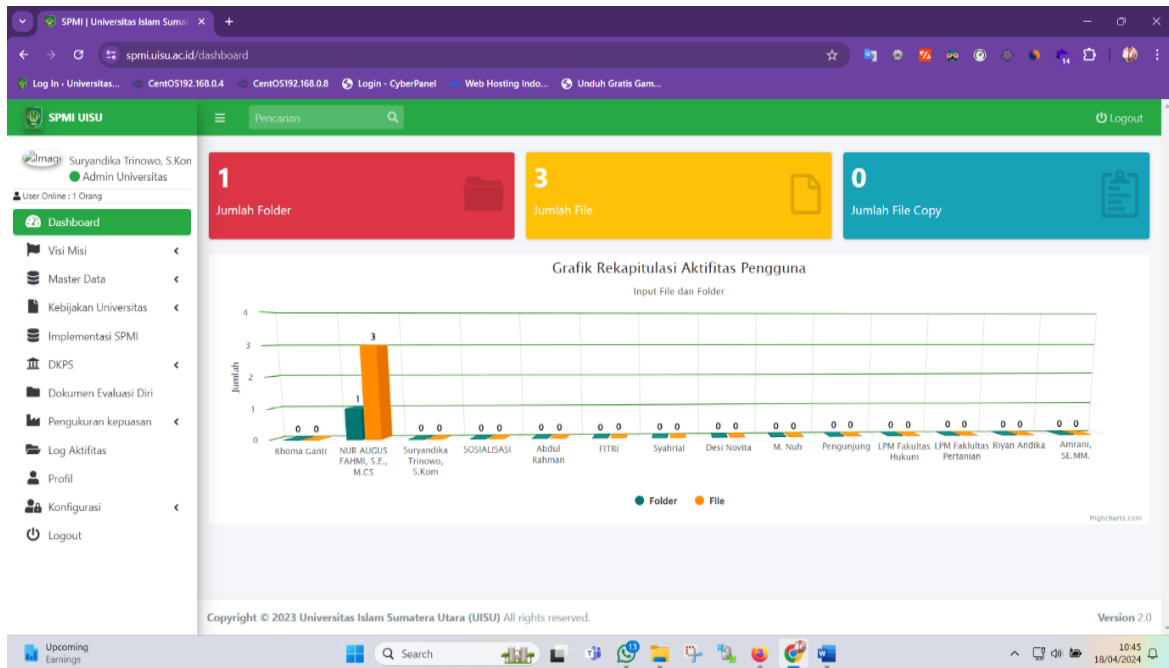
SPMI | Universitas Islam Suma ×

spmi.uisu.ac.id/dashboard

Log In ‹ Universitas... CentOS192.168.0.4 CentOS192.168.0.8 Login - CyberPanel Web Hosting Indo... Unduh Gratis Gam...

SPMI UISU

Pencarian

Logout

Image Suryandika Trinowo, S.Kom
Admin Universitas

User Online : 1 Orang

Dashboard
Visi Misi
Master Data
Kebijakan Universitas
Implementasi SPMI
DKPS
Dokumen Evaluasi Diri
Pengukuran kepuasan
Log Aktifitas
Profil
Konfigurasi
Logout

1
Jumlah Folder

3
Jumlah File

0
Jumlah File Copy

Grafik Rekapitulasi Aktifitas Pengguna
Input File dan Folder

Jumlah
4
3
2
1
0

| | Rhoma Ganti | NUR AUGUS FAHMI, S.E., M.CS | Suryandika Trinowo, S.Kom | SOSIALISASI | Abdul Rahman | FITRI | Syahrial | Desi Novita | M. Nuh | Pengunjung | LPM Fakultas Hukum | LPM Fakultas Pertanian | Riyan Andika | Amrani, SE.MM. |
|---|---|---|---|---|---|---|---|---|---|---|---|---|---|---|
| Folder | 0 | 1 | 0 | 0 | 0 | 0 | 0 | 0 | 0 | 0 | 0 | 0 | 0 | 0 |
| File | 0 | 3 | 0 | 0 | 0 | 0 | 0 | 0 | 0 | 0 | 0 | 0 | 0 | 0 |

Folder File

Highcharts.com

Copyright © 2023 Universitas Islam Sumatera Utara (UISU) All rights reserved.

Version 2.0

Upcoming
Earnings

Search

10:45
18/04/2024